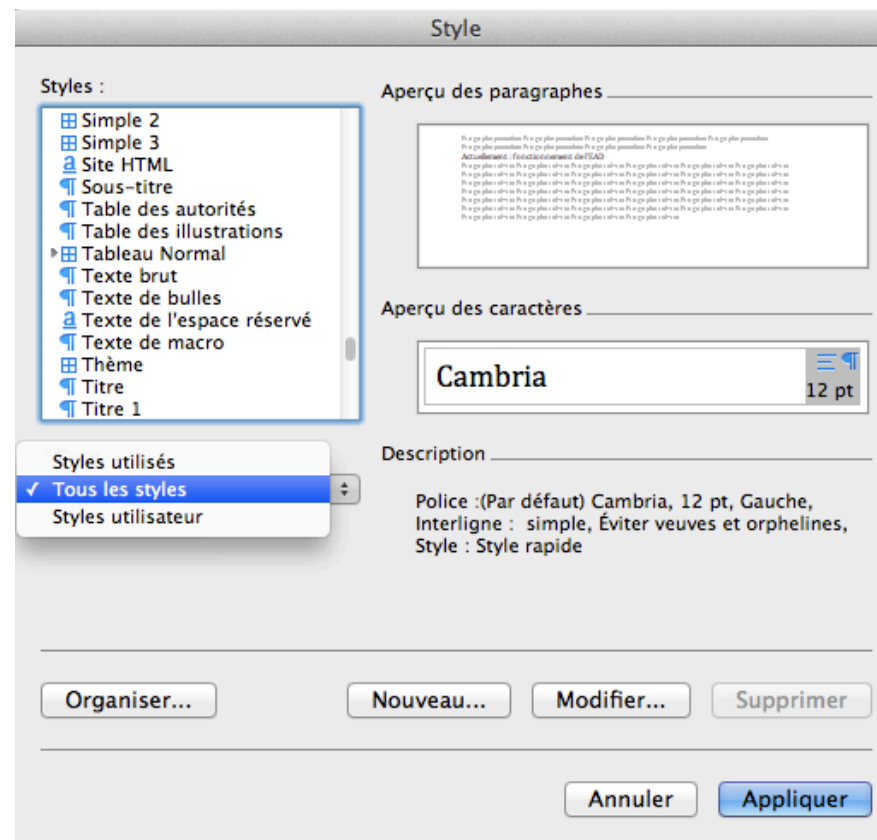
Style

Styles :

Simple 2
Simple 3
Site HTML
Sous-titre
Table des autorités
Table des illustrations
Tableau Normal
Texte brut
Texte de bulles
Texte de l'espace réservé
Texte de macro
Thème
Titre
Titre 1

Styles utilisés
✓ Tous les styles
Styles utilisateur

Aperçu des paragraphes

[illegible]
Actuellement : fonctionnement de l'EAD
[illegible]

Aperçu des caractères

Cambria
12 pt

Description

Police :(Par défaut) Cambria, 12 pt, Gauche, Interligne : simple, Éviter veuves et orphelines, Style : Style rapide

Organiser... Nouveau... Modifier... Supprimer

Annuler Appliquer